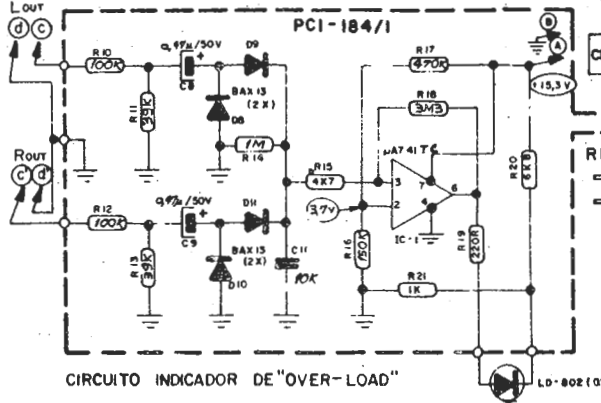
LOUT
d c
PCI-184/1
R10 100K
0,47µ/50V
C8
D9
BAX 13 (2X)
D8
R11 39K
R17 470R
R18 3M3
µA741TC
1M
R14
ROUT
c d
R12 100K
0,47µ/50V
C9
D11
BAX 13 (2X)
D10
R13 39K
C11 10K
R15 4K7
3,7V
3
2
7
4
6
IC-1
R16 150K
R19 220R
R20 6K8
R21 1K
B
A
+15,3V
C
RE
LD-802(0
CIRCUITO INDICADOR DE "OVER-LOAD"